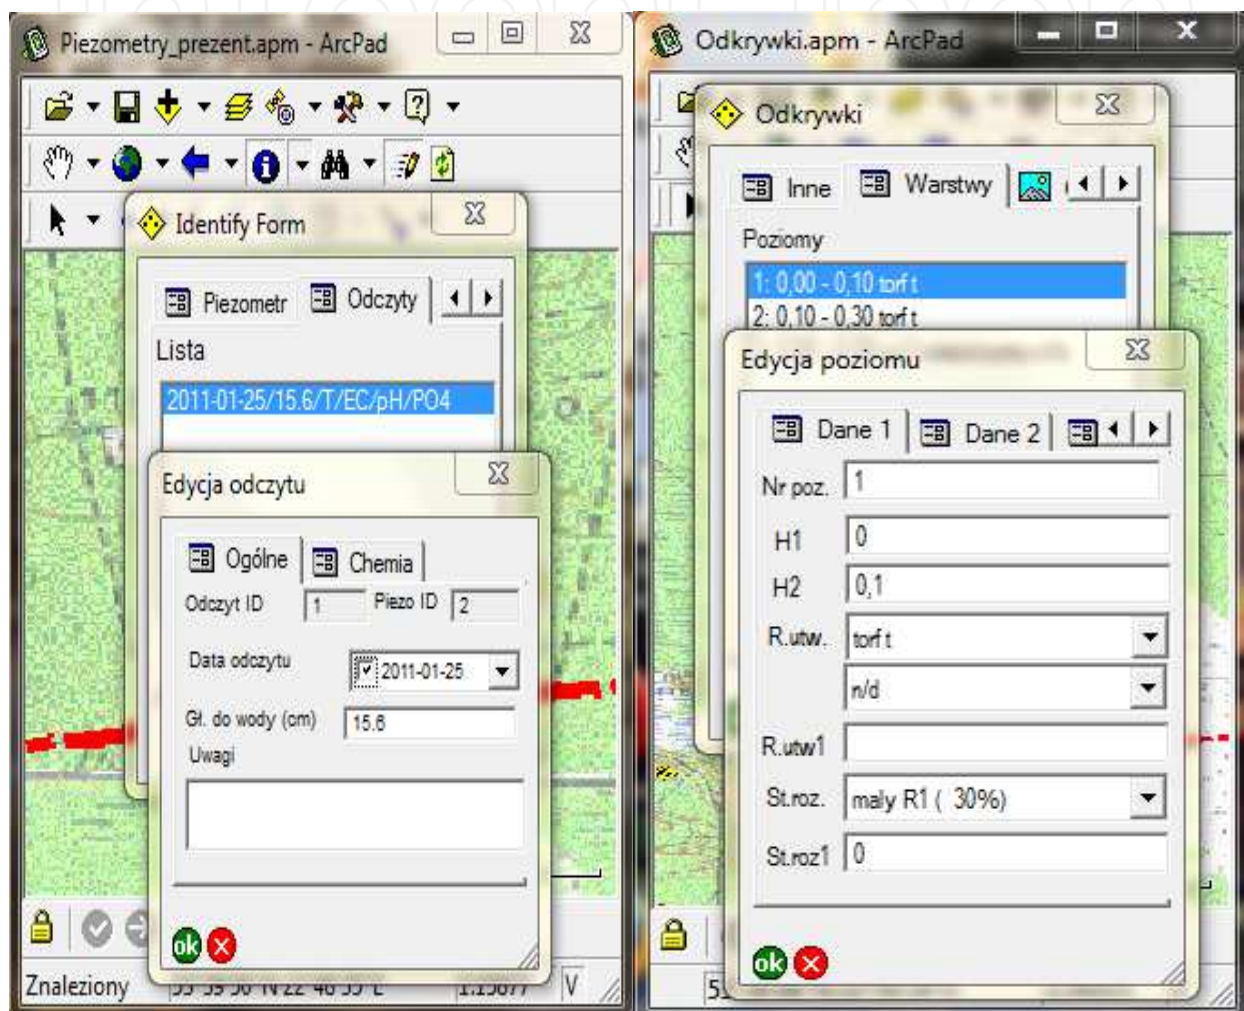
Piezometry_prezent.apm - ArcPad

Identify Form

Piezometr Odczyty

Lista

2011-01-25/15.6/T/EC/pH/PO4

Edycja odczytu

Ogólne Chemia

Odczyt ID 1 Piezo ID 2

Data odczytu 2011-01-25

Gł. do wody (cm) 15.6

Uwagi

ok

Znaleziony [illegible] 1:15077 V

Odkrywki.apm - ArcPad

Odkrywki

Inne Warstwy

Poziomy

1: 0,00 - 0,10 torf t
2: 0,10 - 0,30 torf t

Edycja poziomu

Dane 1 Dane 2

Nr poz. 1

H1 0

H2 0,1

R.utw. torf t

n/d

R.utw1

St.roz. maly R1 ( 30%)

St.roz1 0

ok

5